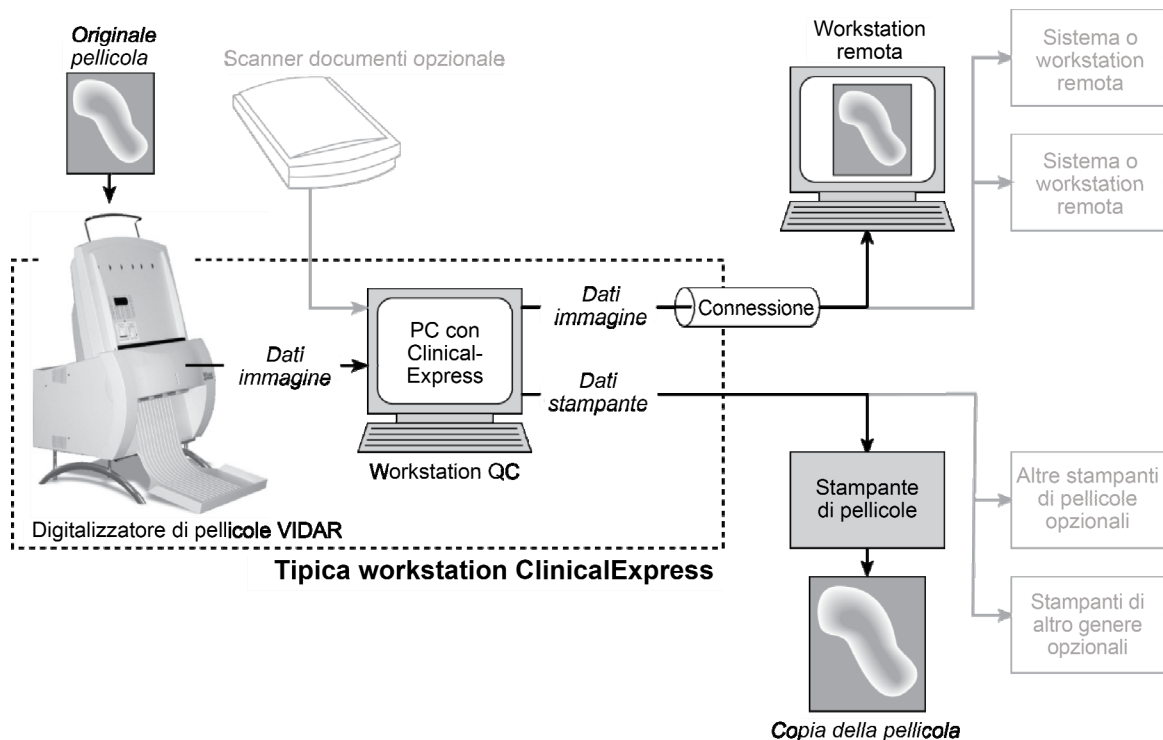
Originale pellicola

Scanner documenti opzionale

Workstation remota

Sistema o workstation remota

Sistema o workstation remota

PC con Clinical-Express

Dati immagine

Dati immagine

Connessione

Dati stampante

Workstation QC

Digitalizzatore di pellicole VIDAR

Stampante di pellicole

Altre stampanti di pellicole opzionali

Stampanti di altro genere opzionali

Tipica workstation ClinicalExpress

Copia della pellicola